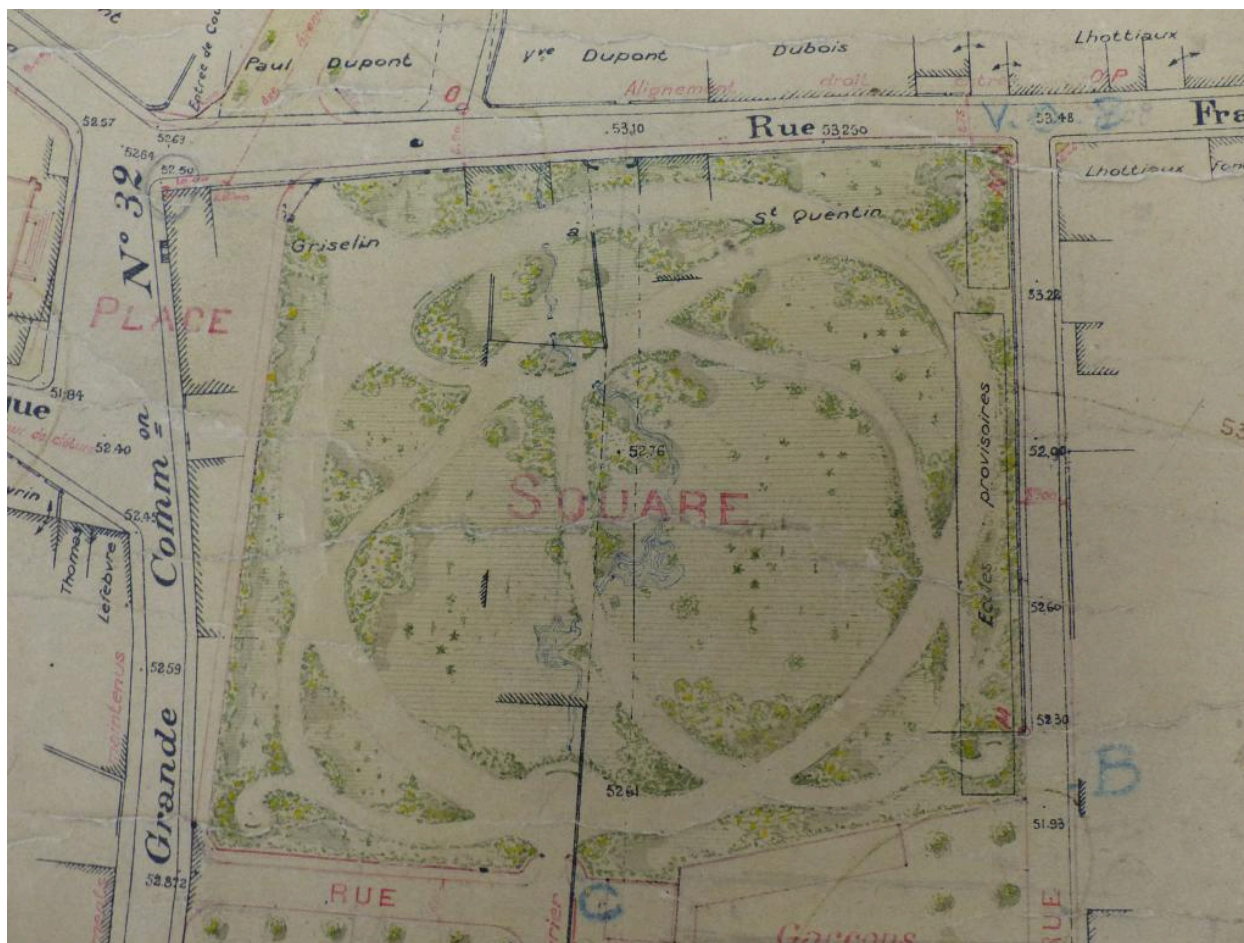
Paul Dupont
Vve Dupont
Dubois
Lhottiaux
Alignement
droit
O
Rue 53250
Fra
52.57
52.63
5310
53.48
V. O. B
52.64
52.50
Lhottiaux
N° 32
Griselin
St Quentin
PLACE
53.22
51.84
ue
52.40
Grande Comm on
52.76
SQUARE
provisoires
Ecoles
52.00
52.45
Thomas
Lefebvre
52.60
52.59
52.30
52.61
B
51.93
52.872
RUE
C
Garçons
RUE